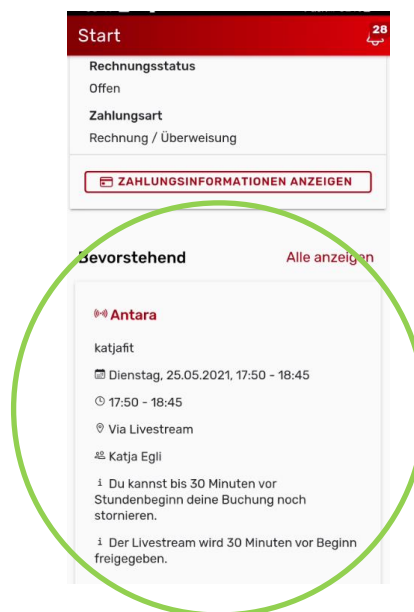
Start
28

Rechnungsstatus
Offen

Zahlungsart
Rechnung / Überweisung

ZAHLUNGSINFORMATIONEN ANZEIGEN

Bevorstehend
Alle anzeigen

Antara

katjafit

Dienstag, 25.05.2021, 17:50 - 18:45

17:50 - 18:45

Via Livestream

Katja Egli

Du kannst bis 30 Minuten vor Stundenbeginn deine Buchung noch stornieren.

Der Livestream wird 30 Minuten vor Beginn freigegeben.